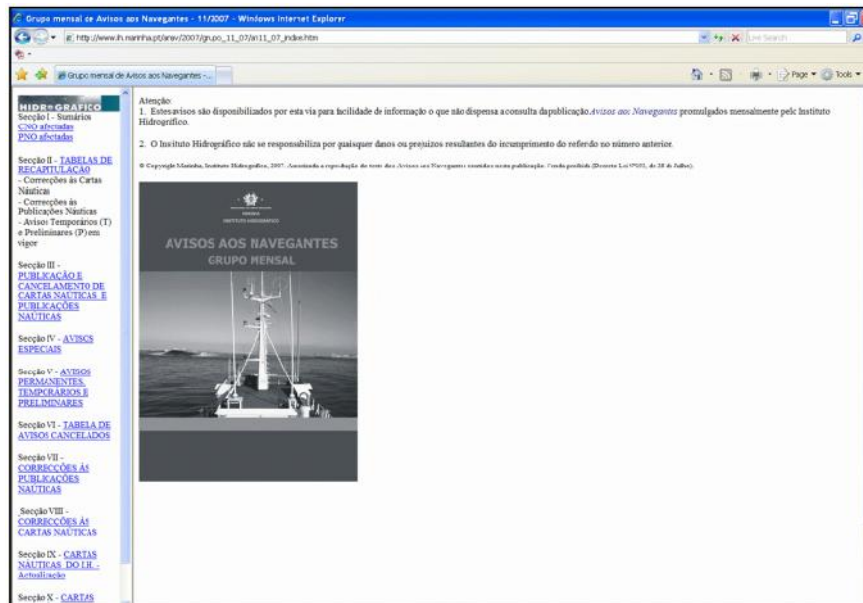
Grupo mensal de Avisos aos Navegantes - 11/2007 - Windows Internet Explorer

http://www.ih.marinha.pt/anav/2007/grupo_11_07/an11_07_index.htm

Live Search

Grupo mensal de Avisos aos Navegantes -...

Page Tools

HIDROGRAFICO

Secção I - Sumários
CNO afectadas
PNO afectadas

Secção II - TABELAS DE RECAPITULAÇÃO
- Correcções às Cartas Náuticas
- Correcções às Publicações Náuticas
- Avisos Temporários (T) e Preliminares (P) em vigor

Secção III - PUBLICAÇÃO E CANCELAMENTO DE CARTAS NAUTICAS E PUBLICAÇÕES NAUTICAS

Secção IV - AVISOS ESPECIAIS

Secção V - AVISOS PERMANENTES, TEMPORARIOS E PRELIMINARES

Secção VI - TABELA DE AVISOS CANCELADOS

Secção VII - CORRECÇÕES ÀS PUBLICAÇÕES NAUTICAS

Secção VIII - CORRECÇÕES ÀS CARTAS NAUTICAS

Secção IX - CARTAS NAUTICAS DO I.H. - Actualização

Secção X - CARTAS

Atenção:
1. Estes avisos são disponibilizados por esta via para facilidade de informação o que não dispensa a consulta da publicação Avisos aos Navegantes promulgados mensalmente pelo Instituto Hidrográfico.

2. O Instituto Hidrográfico não se responsabiliza por quaisquer danos ou prejuizos resultantes do incumprimento do referido no número anterior.

© Copyright Marinha, Instituto Hidrográfico, 2007. Autorizada a reprodução do texto dos Avisos aos Navegantes contidos nesta publicação. Venda proibida (Decreto Lei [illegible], de 28 de Julho).

MARINHA
INSTITUTO HIDROGRÁFICO

AVISOS AOS NAVEGANTES
GRUPO MENSAL